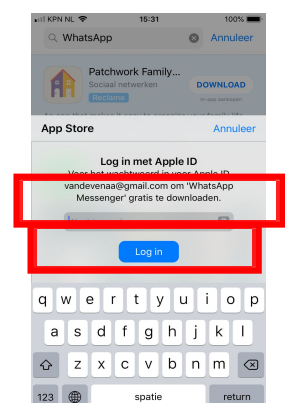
KPN NL 15:31 100%

WhatsApp Annuleer

Patchwork Family...
Sociaal netwerken
Reclame
DOWNLOAD
In-app-aankopen

App Store Annuleer

Log in met Apple ID
Voer het wachtwoord in voor Apple ID
vandevenaa@gmail.com om 'WhatsApp Messenger' gratis te downloaden.

Log in

q w e r t y u i o p
a s d f g h j k l
z x c v b n m
123 spatie return